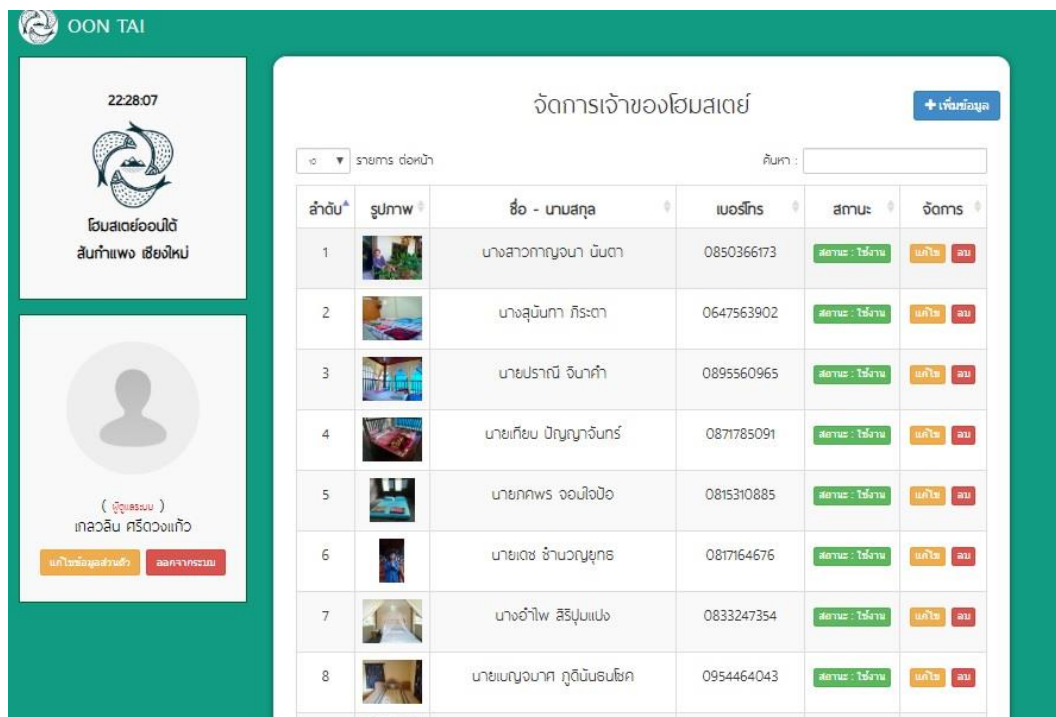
OON TAI

22:28:07

โฮมสเตย์ออนใต้
สันกำแพง เชียงใหม่

( ผู้ดูแลระบบ )
เกลวลิน ศรีดวงแก้ว

แก้ไขข้อมูลส่วนตัว ลงจากระบบ

จัดการเจ้าของโฮมสเตย์

+ เพิ่มข้อมูล

10 รายการ ต่อหน้า

ค้นหา :

| ลำดับ | รูปภาพ | ชื่อ - นามสกุล | เบอร์โทร | สถานะ | จัดการ |
|---|---|---|---|---|---|
| 1 | | นางสาวกาญจนา นันตา | 0850366173 | สถานะ : ใช้งาน | แก้ไข ลบ |
| 2 | | นางสุนันทา ภิระตา | 0647563902 | สถานะ : ใช้งาน | แก้ไข ลบ |
| 3 | | นายปราณี จินาคำ | 0895560965 | สถานะ : ใช้งาน | แก้ไข ลบ |
| 4 | | นายเทียบ ปัญญาจันทร์ | 0871785091 | สถานะ : ใช้งาน | แก้ไข ลบ |
| 5 | | นายภคพร จอมใจป้อ | 0815310885 | สถานะ : ใช้งาน | แก้ไข ลบ |
| 6 | | นายเดช ชำนาญยุทธ | 0817164676 | สถานะ : ใช้งาน | แก้ไข ลบ |
| 7 | | นางอำไพ สิริปุมแปง | 0833247354 | สถานะ : ใช้งาน | แก้ไข ลบ |
| 8 | | นายเบญจมาศ ภูตินันธนโชค | 0954464043 | สถานะ : ใช้งาน | แก้ไข ลบ |